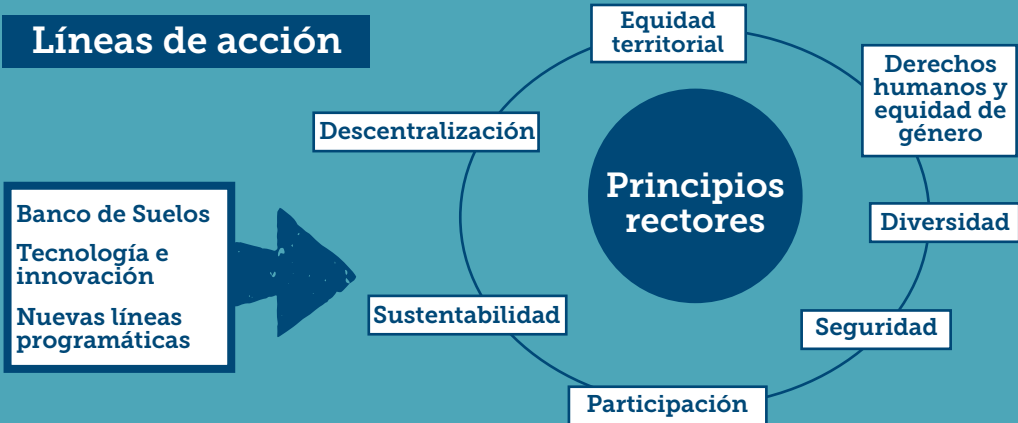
Líneas de acción

Banco de Suelos

Tecnología e innovación

Nuevas líneas programáticas

Equidad territorial

Derechos humanos y equidad de género

Diversidad

Seguridad

Participación

Sustentabilidad

Descentralización

Principios rectores